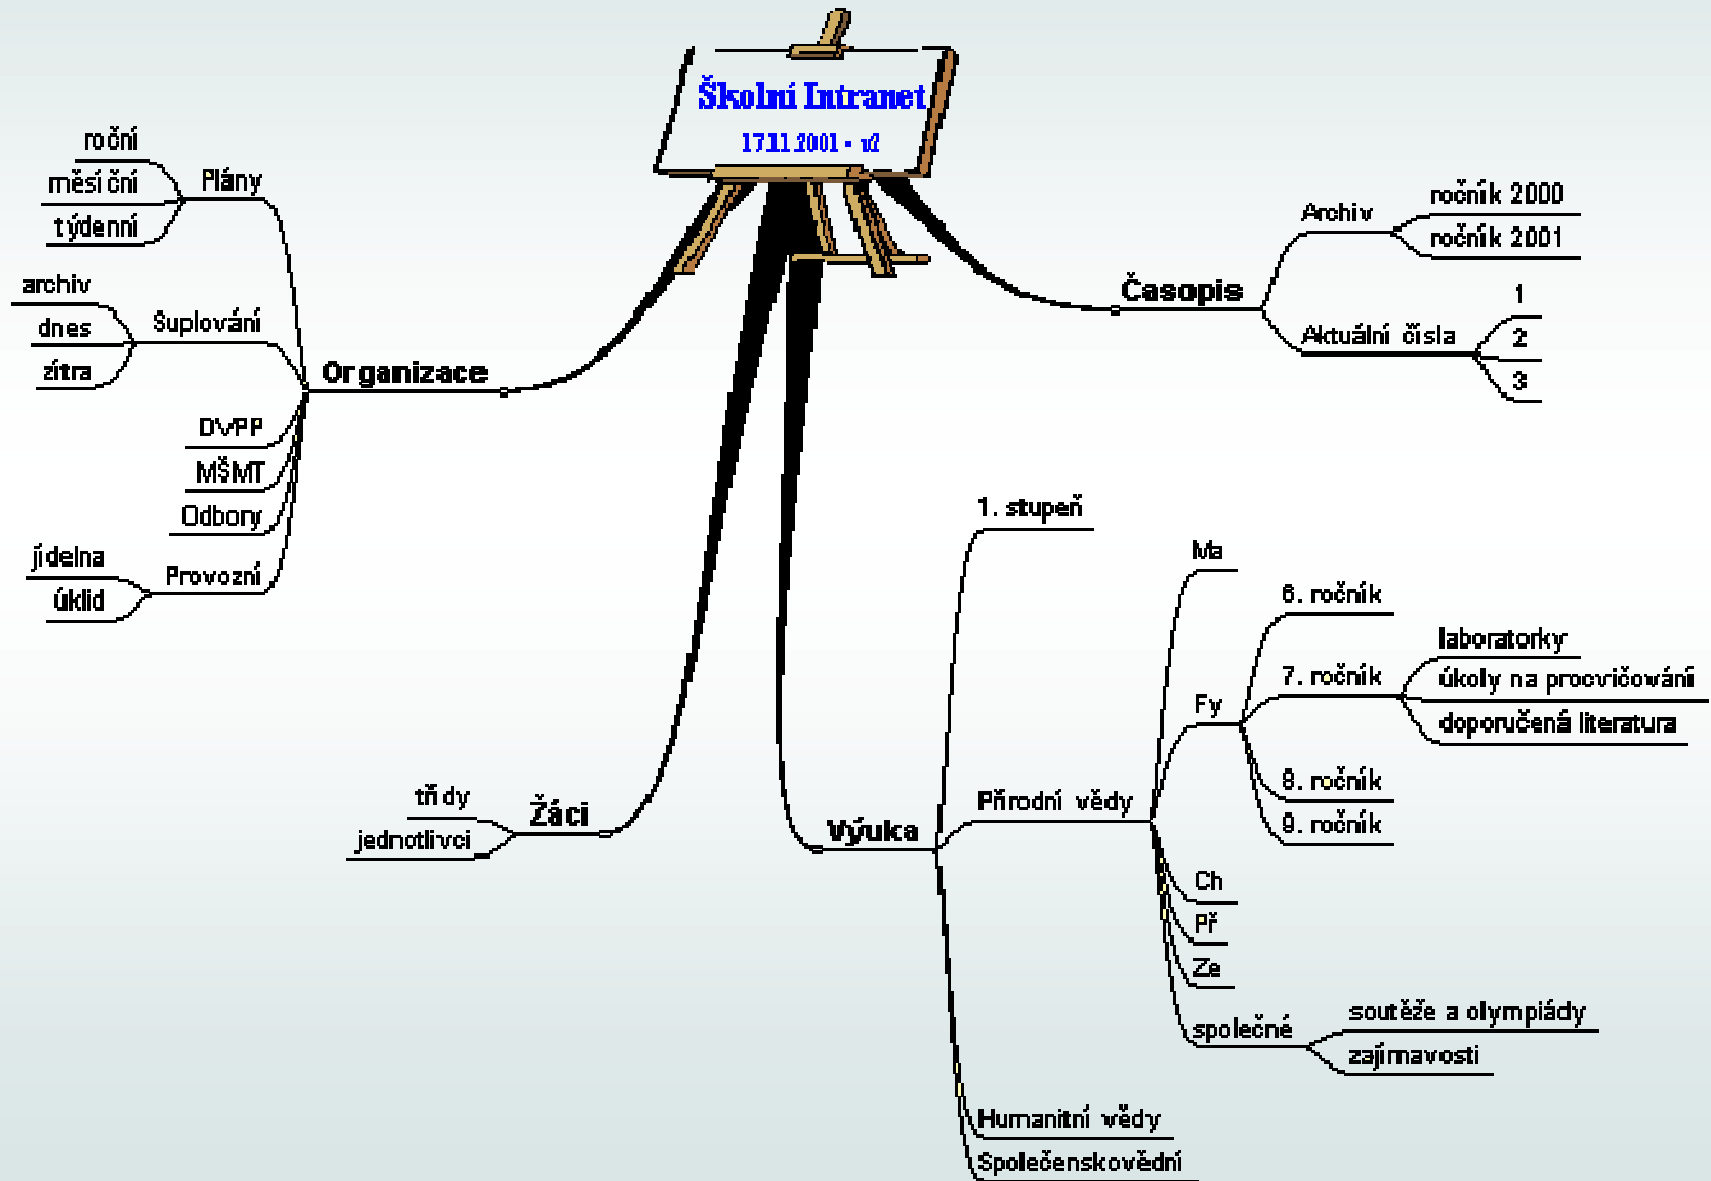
Školní Intranet
17.11.2001 - v2

Organizace
Plány
roční
měsíční
týdenní
Suplování
archiv
dnes
zítra
DVPP
MŠMT
Odbory
Provozní
jídelna
úklid

Časopis
Archiv
ročník 2000
ročník 2001
Aktuální čísla
1
2
3

Žáci
třídy
jednotlivci

Výuka
1. stupeň
Přírodní vědy
Ma
Fy
6. ročník
7. ročník
laboratorky
úkoly na procvičování
doporučená literatura
8. ročník
9. ročník
Ch
Př
Ze
společné
soutěže a olympiády
zajímavosti
Humanitní vědy
Společenskovědní